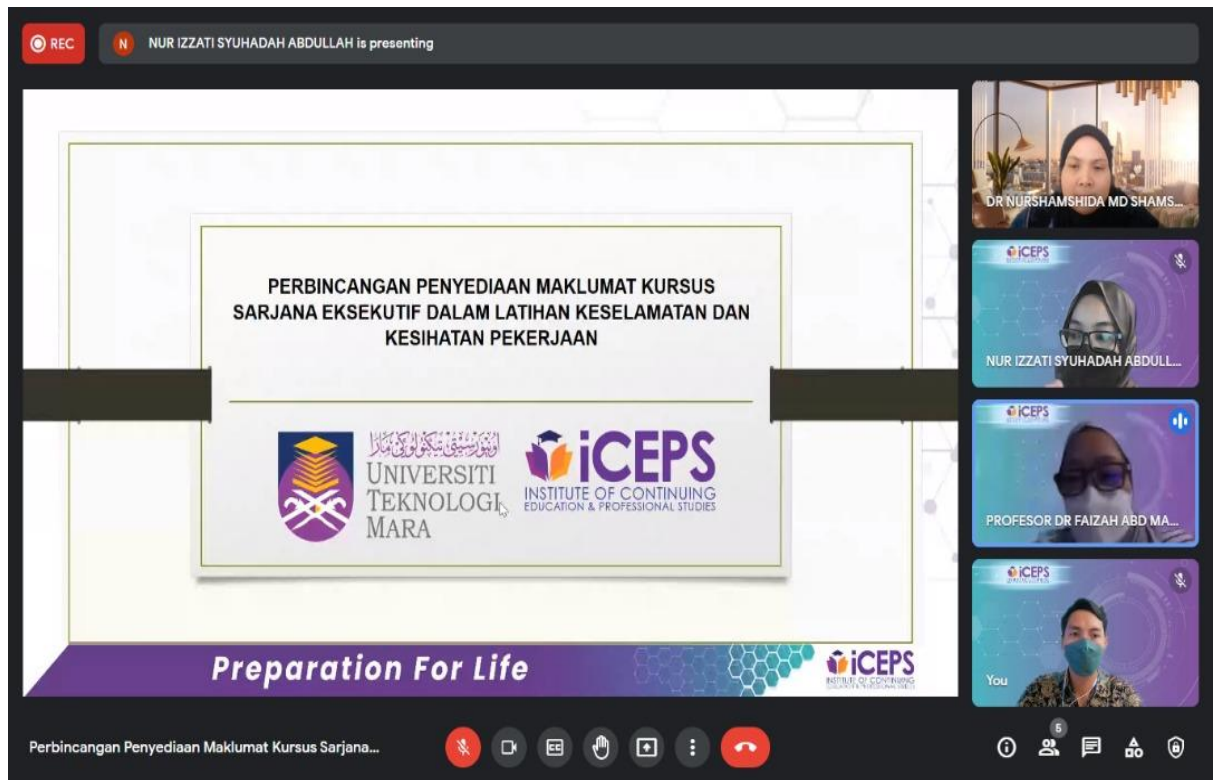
REC

N NUR IZZATI SYUHADAH ABDULLAH is presenting

PERBINCANGAN PENYEDIAAN MAKLUMAT KURSUS SARJANA EKSEKUTIF DALAM LATIHAN KESELAMATAN DAN KESIHATAN PEKERJAAN

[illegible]
UNIVERSITI
TEKNOLOGI
MARA

iCEPS
INSTITUTE OF CONTINUING EDUCATION & PROFESSIONAL STUDIES

Preparation For Life

iCEPS
INSTITUTE OF CONTINUING EDUCATION & PROFESSIONAL STUDIES

DR NURSHAMSHIDA MD SHAMS...

iCEPS

NUR IZZATI SYUHADAH ABDULL...

iCEPS

PROFESOR DR FAIZAH ABD MA...

iCEPS

You

Perbincangan Penyediaan Maklumat Kursus Sarjana...

5